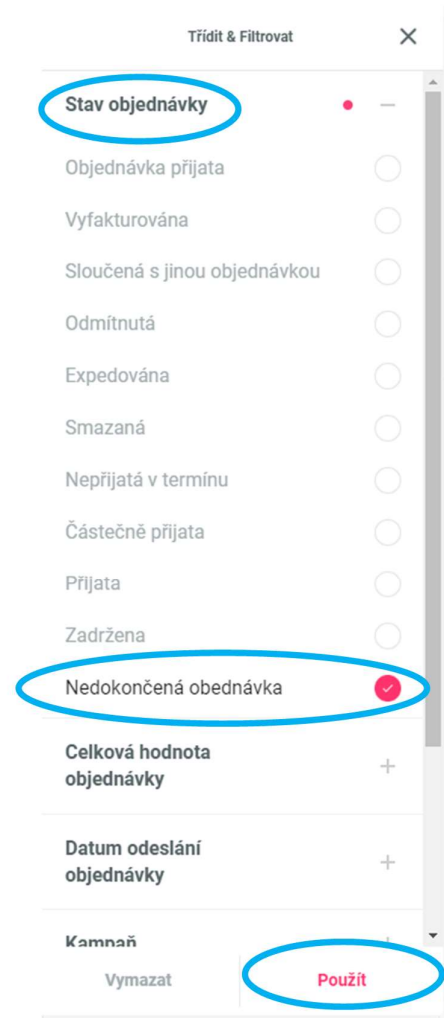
Třídit & Filtrovat

Stav objednávky

Objednávka přijata

Vyfakturována

Sloučená s jinou objednávkou

Odmítnutá

Expedována

Smazaná

Nepřijatá v termínu

Částečně přijata

Přijata

Zadržena

Nedokončená obednávka

Celková hodnota objednávky

Datum odeslání objednávky

Kampaň

Vymazat

Použít